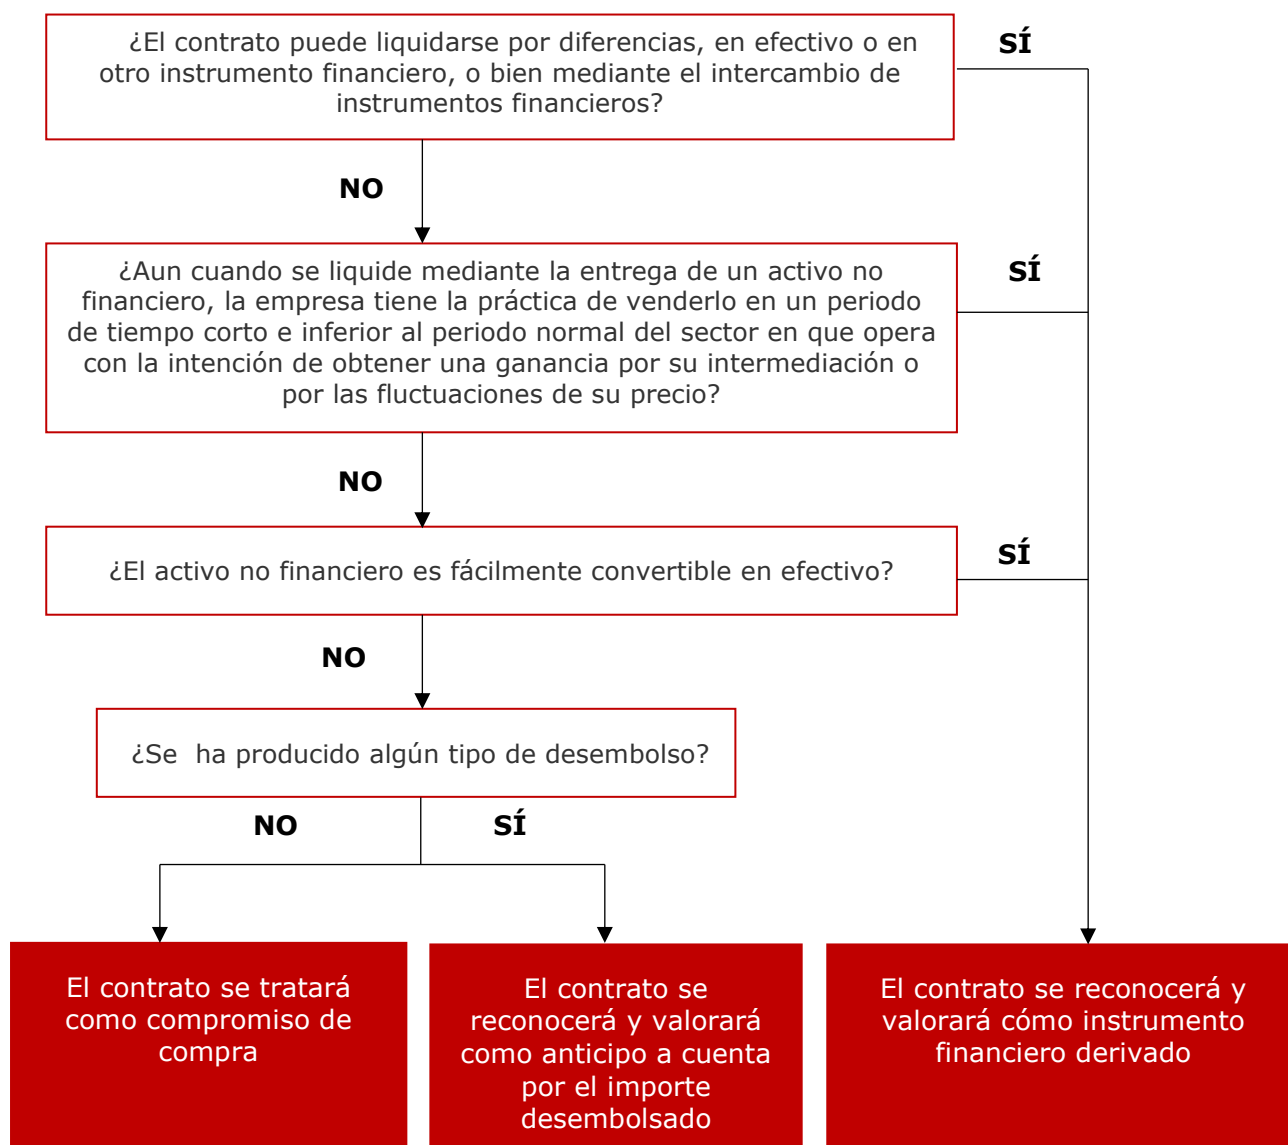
¿El contrato puede liquidarse por diferencias, en efectivo o en otro instrumento financiero, o bien mediante el intercambio de instrumentos financieros?

SÍ

NO

¿Aun cuando se liquide mediante la entrega de un activo no financiero, la empresa tiene la práctica de venderlo en un periodo de tiempo corto e inferior al periodo normal del sector en que opera con la intención de obtener una ganancia por su intermediación o por las fluctuaciones de su precio?

SÍ

NO

¿El activo no financiero es fácilmente convertible en efectivo?

SÍ

NO

¿Se ha producido algún tipo de desembolso?

NO

SÍ

El contrato se tratará como compromiso de compra

El contrato se reconocerá y valorará como anticipo a cuenta por el importe desembolsado

El contrato se reconocerá y valorará cómo instrumento financiero derivado